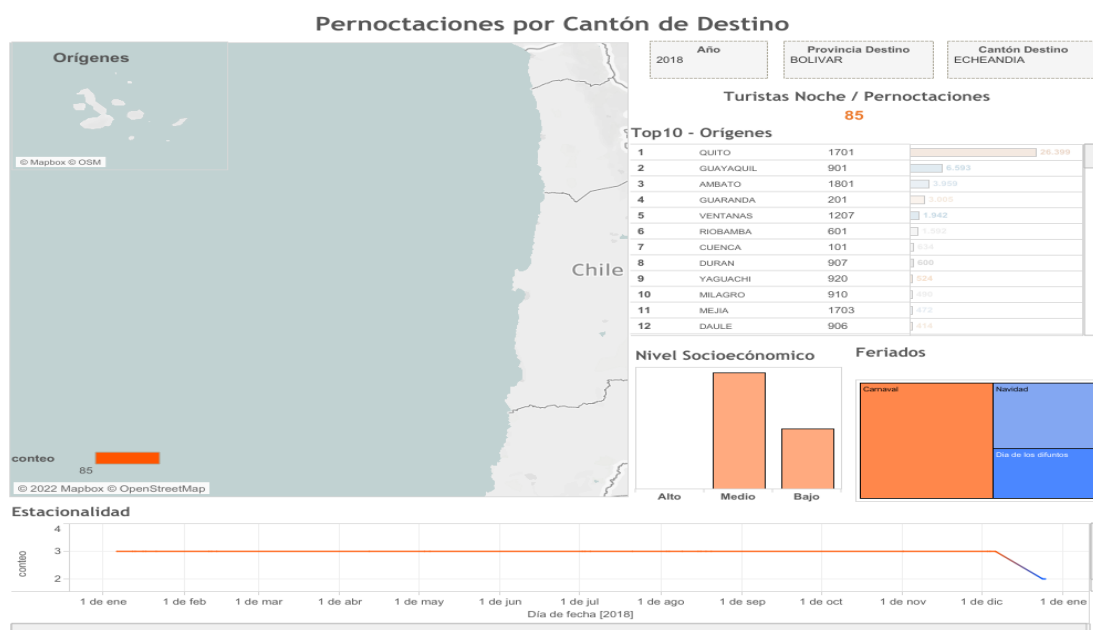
Pernoctaciones por Cantón de Destino

Orígenes

© Mapbox © OSM

Chile

conteo
85

© 2022 Mapbox © OpenStreetMap

| Año | Provincia Destino | Cantón Destino |
|---|---|---|
| 2018 | BOLIVAR | ECHEANDIA |

Turistas Noche / Pernoctaciones
85

Top10 - Orígenes

| | | | |
|---|---|---|---|
| 1 | QUITO | 1701 | 26.399 |
| 2 | GUAYAQUIL | 901 | 6.593 |
| 3 | AMBATO | 1801 | 3.959 |
| 4 | GUARANDA | 201 | 3.005 |
| 5 | VENTANAS | 1207 | 1.942 |
| 6 | RIOBAMBA | 601 | 1.592 |
| 7 | CUENCA | 101 | 634 |
| 8 | DURAN | 907 | 600 |
| 9 | YAGUACHI | 920 | 524 |
| 10 | MILAGRO | 910 | 490 |
| 11 | MEJIA | 1703 | 472 |
| 12 | DAULE | 906 | 414 |

Nivel Socioecónomico

Alto
Medio
Bajo

Feriados

Carnaval
Navidad
Dia de los difuntos

Estacionalidad

conteo
4
3
2

1 de ene 1 de feb 1 de mar 1 de abr 1 de may 1 de jun 1 de jul 1 de ago 1 de sep 1 de oct 1 de nov 1 de dic 1 de ene
Día de fecha [2018]